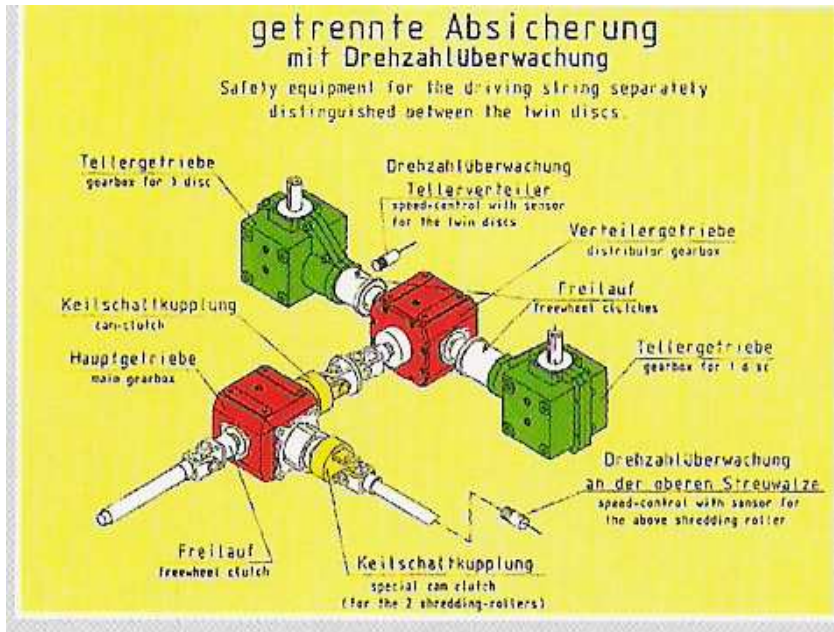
getrennte Absicherung
mit Drehzahlüberwachung
Safety equipment for the driving string separately distinguished between the twin discs.

Tellergetriebe
gearbox for 1 disc

Drehzahlüberwachung
Tellerverteiler
speed-control with sensor for the twin discs

Verteilergetriebe
distributor gearbox

Keilschaltkupplung
cam-clutch

Freilauf
freewheel clutches

Hauptgetriebe
main gearbox

Tellergetriebe
gearbox for 1 disc

Drehzahlüberwachung
an der oberen Streuwalze
speed-control with sensor for the above shredding roller

Freilauf
freewheel clutch

Keilschaltkupplung
special cam clutch
(for the 2 shredding-rollers)